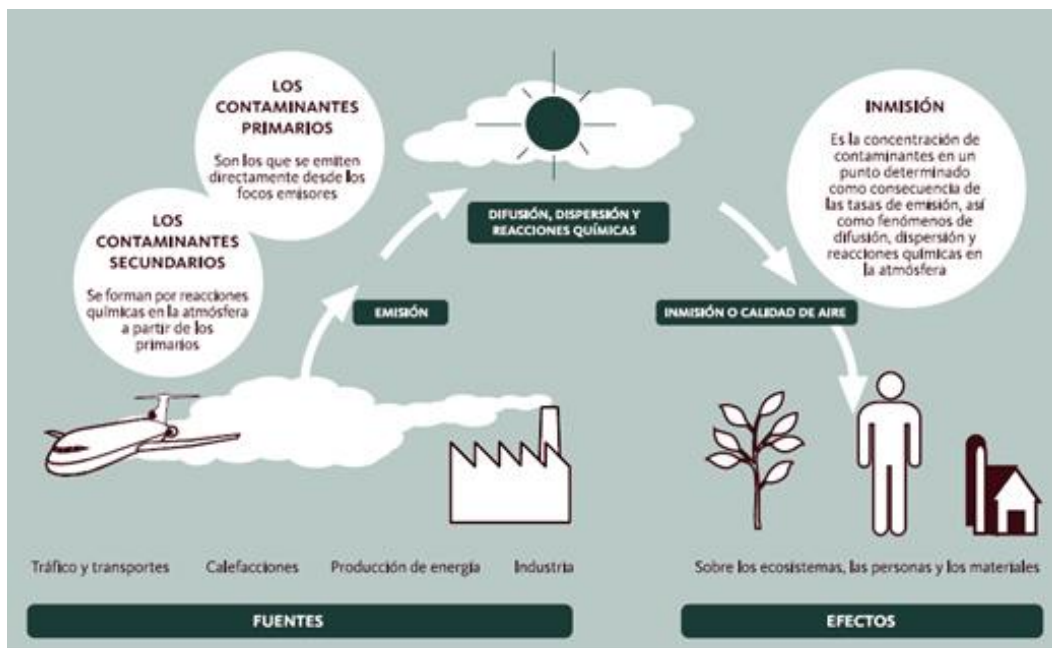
LOS CONTAMINANTES PRIMARIOS

Son los que se emiten directamente desde los focos emisores

LOS CONTAMINANTES SECUNDARIOS

Se forman por reacciones químicas en la atmósfera a partir de los primarios

DIFUSIÓN, DISPERSIÓN Y REACCIONES QUÍMICAS

INMISIÓN

Es la concentración de contaminantes en un punto determinado como consecuencia de las tasas de emisión, así como fenómenos de difusión, dispersión y reacciones químicas en la atmósfera

EMISIÓN

INMISIÓN O CALIDAD DE AIRE

Tráfico y transportes

Calefacciones

Producción de energía

Industria

Sobre los ecosistemas, las personas y los materiales

FUENTES

EFECTOS